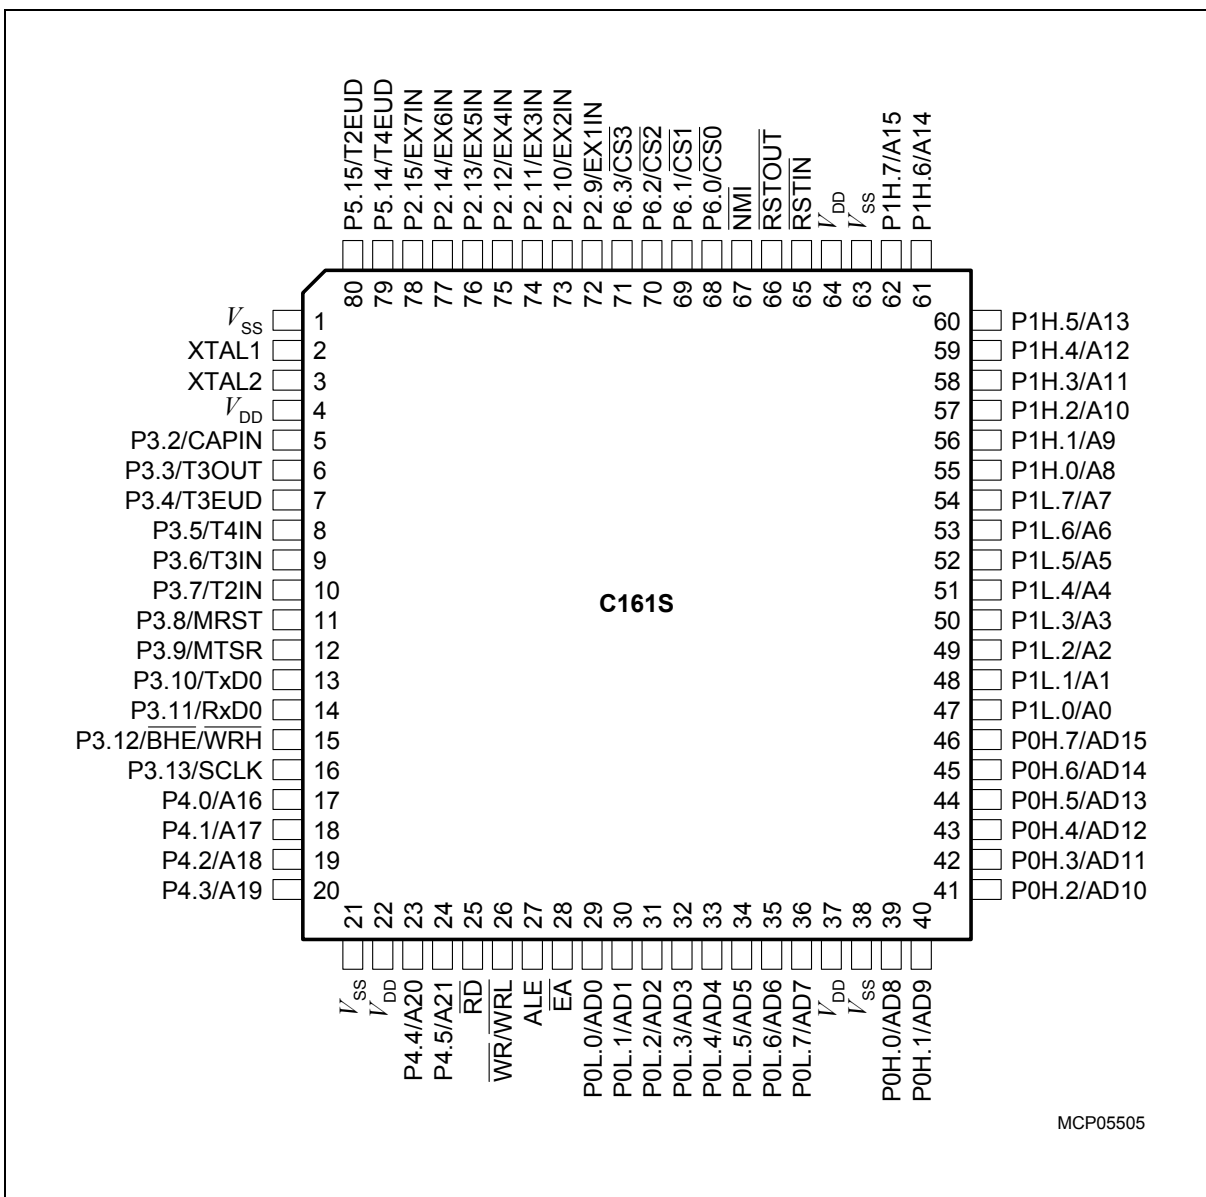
P5.15/T2EUD 80
P5.14/T4EUD 79
P2.15/EX7IN 78
P2.14/EX6IN 77
P2.13/EX5IN 76
P2.12/EX4IN 75
P2.11/EX3IN 74
P2.10/EX2IN 73
P2.9/EX1IN 72
P6.3/$\overline{CS3}$ 71
P6.2/$\overline{CS2}$ 70
P6.1/$\overline{CS1}$ 69
P6.0/$\overline{CS0}$ 68
$\overline{NMI}$ 67
$\overline{RSTOUT}$ 66
$\overline{RSTIN}$ 65
$V_{DD}$ 64
$V_{SS}$ 63
P1H.7/A15 62
P1H.6/A14 61

$V_{SS}$ 1
XTAL1 2
XTAL2 3
$V_{DD}$ 4
P3.2/CAPIN 5
P3.3/T3OUT 6
P3.4/T3EUD 7
P3.5/T4IN 8
P3.6/T3IN 9
P3.7/T2IN 10
P3.8/MRST 11
P3.9/MTSR 12
P3.10/TxD0 13
P3.11/RxD0 14
P3.12/$\overline{BHE}$/$\overline{WRH}$ 15
P3.13/SCLK 16
P4.0/A16 17
P4.1/A17 18
P4.2/A18 19
P4.3/A19 20

C161S

60 P1H.5/A13
59 P1H.4/A12
58 P1H.3/A11
57 P1H.2/A10
56 P1H.1/A9
55 P1H.0/A8
54 P1L.7/A7
53 P1L.6/A6
52 P1L.5/A5
51 P1L.4/A4
50 P1L.3/A3
49 P1L.2/A2
48 P1L.1/A1
47 P1L.0/A0
46 P0H.7/AD15
45 P0H.6/AD14
44 P0H.5/AD13
43 P0H.4/AD12
42 P0H.3/AD11
41 P0H.2/AD10

21 $V_{SS}$
22 $V_{DD}$
23 P4.4/A20
24 P4.5/A21
25 $\overline{RD}$
26 $\overline{WR}$/$\overline{WRL}$
27 ALE
28 $\overline{EA}$
29 P0L.0/AD0
30 P0L.1/AD1
31 P0L.2/AD2
32 P0L.3/AD3
33 P0L.4/AD4
34 P0L.5/AD5
35 P0L.6/AD6
36 P0L.7/AD7
37 $V_{DD}$
38 $V_{SS}$
39 P0H.0/AD8
40 P0H.1/AD9

MCP05505